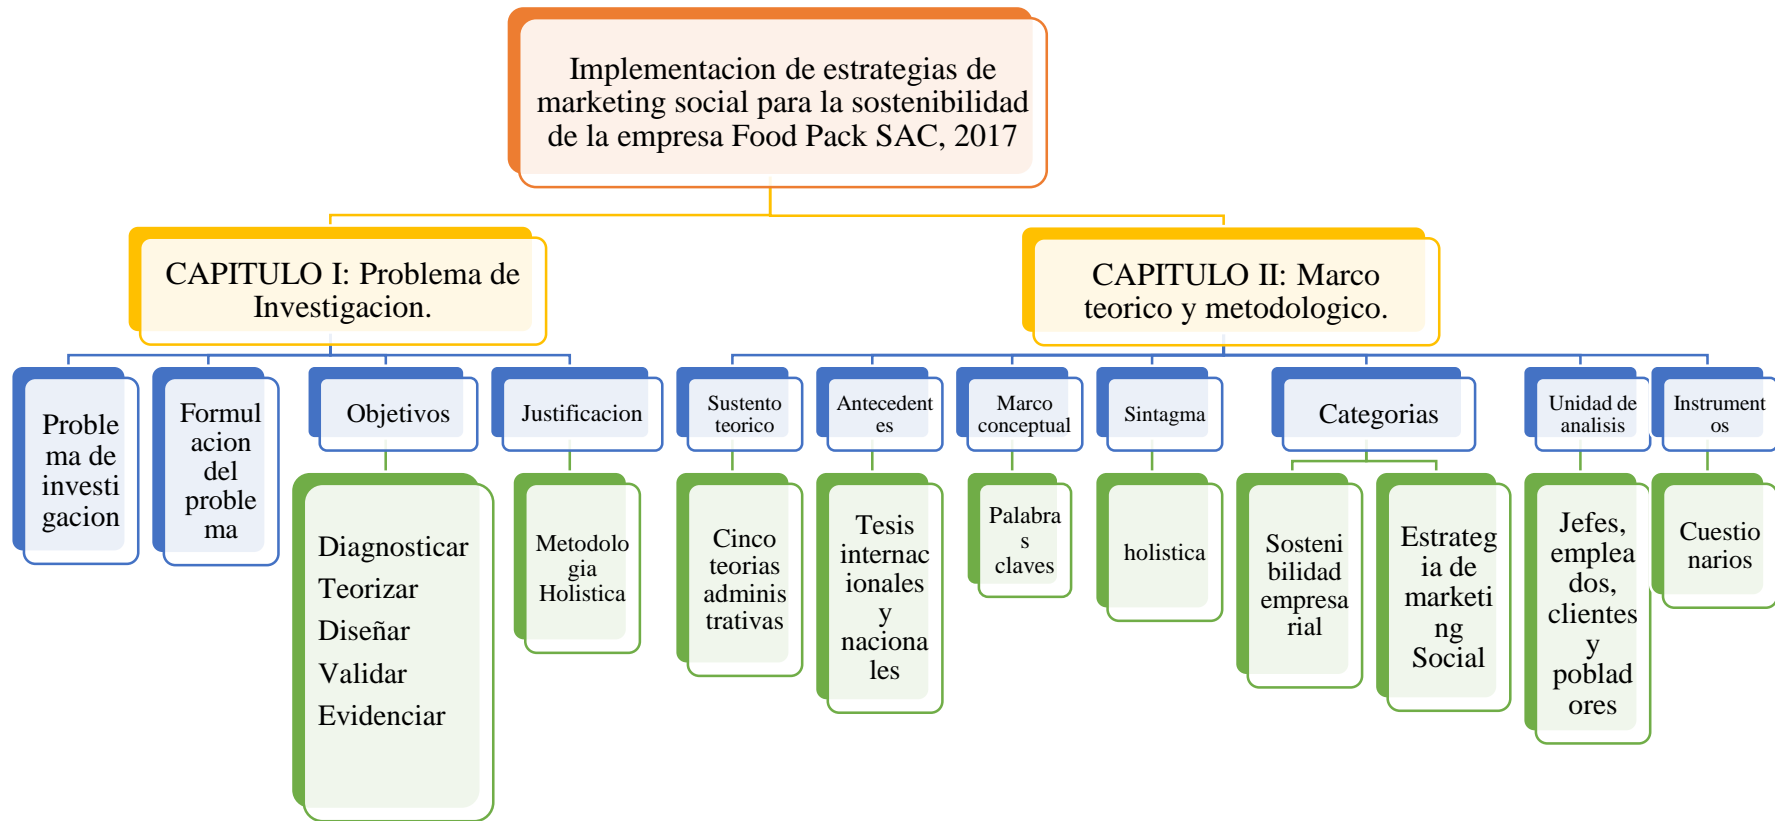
Implementacion de estrategias de marketing social para la sostenibilidad de la empresa Food Pack SAC, 2017

CAPITULO I: Problema de Investigacion.

Problema de investigacion

Formulacion del problema

Objetivos

Diagnosticar
Teorizar
Diseñar
Validar
Evidenciar

Justificacion

Metodologia Holistica

CAPITULO II: Marco teorico y metodologico.

Sustento teorico

Cinco teorias administrativas

Antecedentes

Tesis internacionales y nacionales

Marco conceptual

Palabras claves

Sintagma

holistica

Categorias

Sostenibilidad empresarial

Estrategia de marketing Social

Unidad de analisis

Jefes, empleados, clientes y pobladores

Instrumentos

Cuestionarios